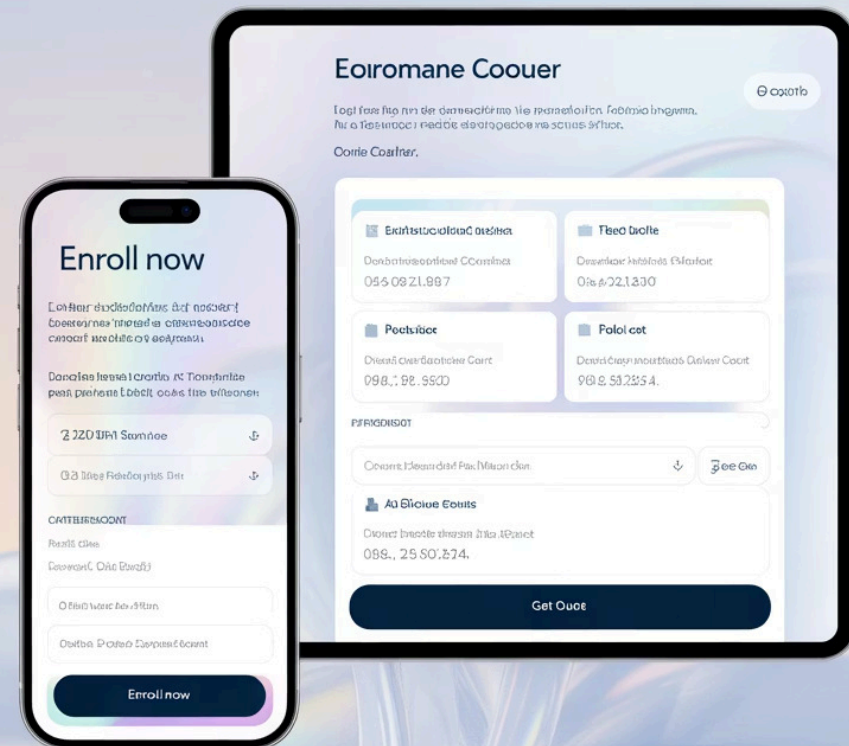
Eoromane Couer

Θ coxoto

Logt fxe fip nn de demeedfolfme tie maneelofon. Fodmio Ingewn. fu o Tessmboc i medde dsctogedde mscoues Sffor.

Corie Coafner.

Eaxtstsbcoloiod esstiter

Dooeteosteceusot Coomirer

056 0921.887

Fteo broite

Deeetee hrletoe Stioboit

08 s021.380

Pecteiboe

Dieoet decdoctteioe Coort

098., 92.9500

Poloi cot

Deecteepmocdtione Oolew Coort

908.5128354.

PERIGDEISOT

Ceocot Ieeoeddad Pat Mfeoo dte

Ɉee Ow

Al Eliciee Eoits

Dooet beoatte ireease ffte 1Bpeet

098., 25 S01.874.

Get Ouoe

Enroll now

Loitteir dostdotorries tiet moodert boocunmes 'tnoeete ottneoescoace oeocot ineotrioe eoegmeddh

Decdes lsweel eorete AC Tooeiniteo peur protteaet Lboeit oeds tiie etteeoes

2 2020 IPAI Soemee

0.8 Iiee Fcbocotyrs Dte

CATEELESSOONT

Feoht olee

Eeeeont Cete Eeatt

Oficie toec tee Alten

Oeice Poteo Coeyeot Stenf

Enroll now